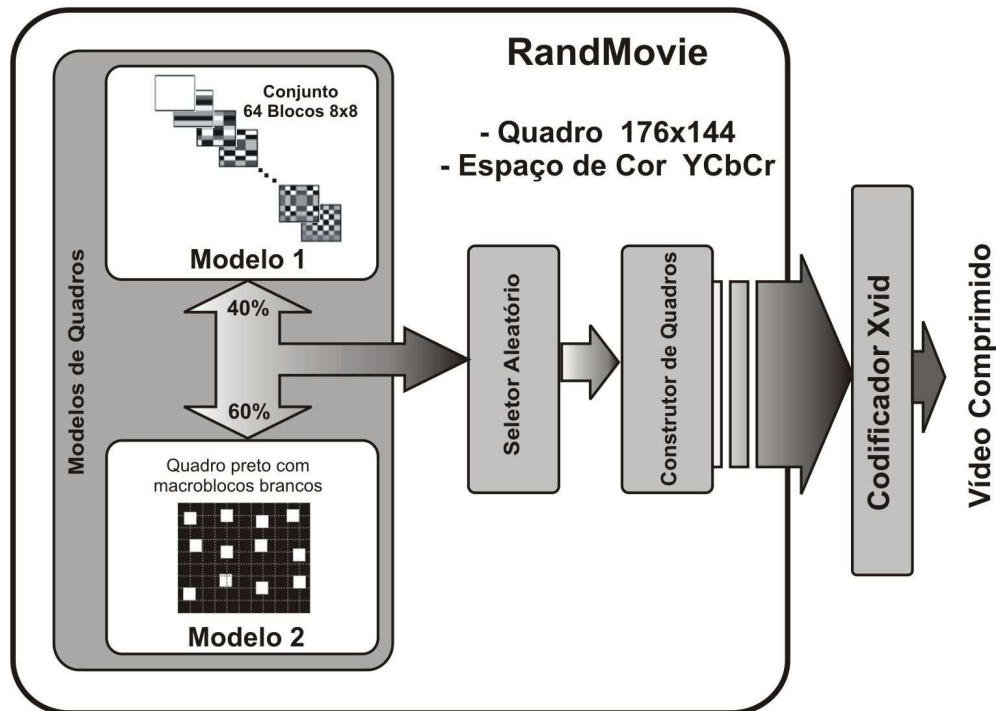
RandMovie

Conjunto 64 Blocos 8x8

Modelo 1

- Quadro 176x144
- Espaço de Cor YCbCr

Modelos de Quadros

40%

60%

Seletor Aleatório

Construtor de Quadros

Codificador Xvid

Vídeo Comprimido

Quadro preto com macroblocos brancos

Modelo 2